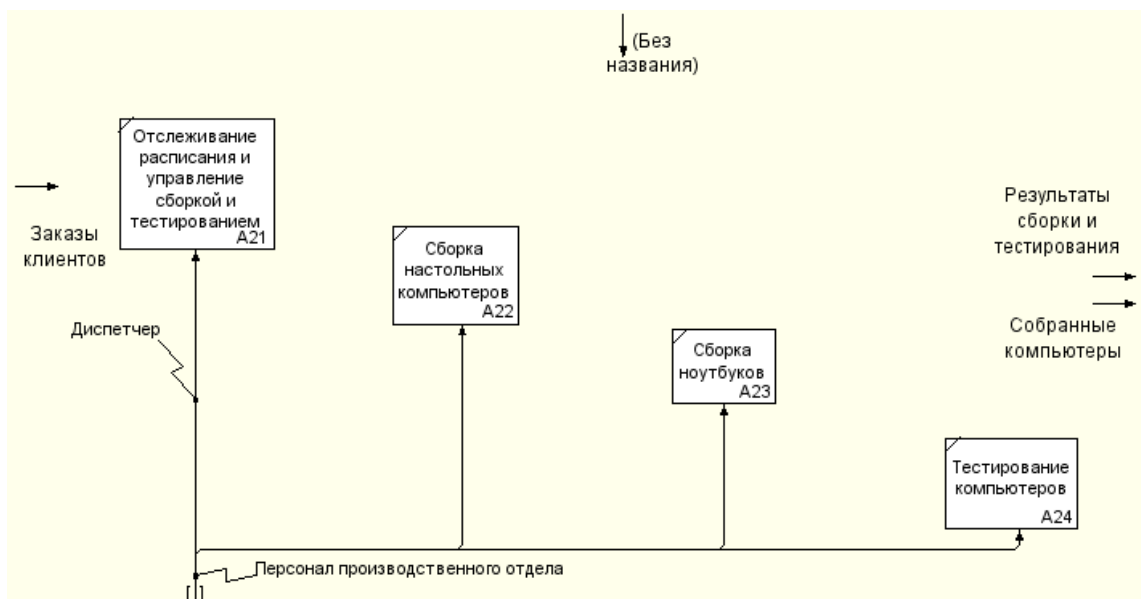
(Без названия)

Отслеживание расписания и управление сборкой и тестированием
A21

Заказы клиентов

Сборка настольных компьютеров
A22

Результаты сборки и тестирования

Собранные компьютеры

Диспетчер

Сборка ноутбуков
A23

Тестирование компьютеров
A24

Персонал производственного отдела